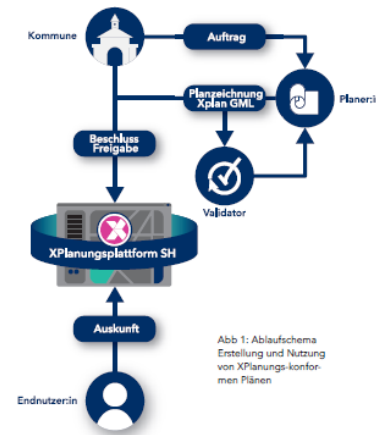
Kommune

Auftrag

Planzeichnung
Xplan GML

Planer:in

Beschluss
Freigabe

Validator

XPlanungsplattform SH

Auskunft

Endnutzer:in

Abb 1: Ablaufschema Erstellung und Nutzung von XPlanungs-konformen Plänen